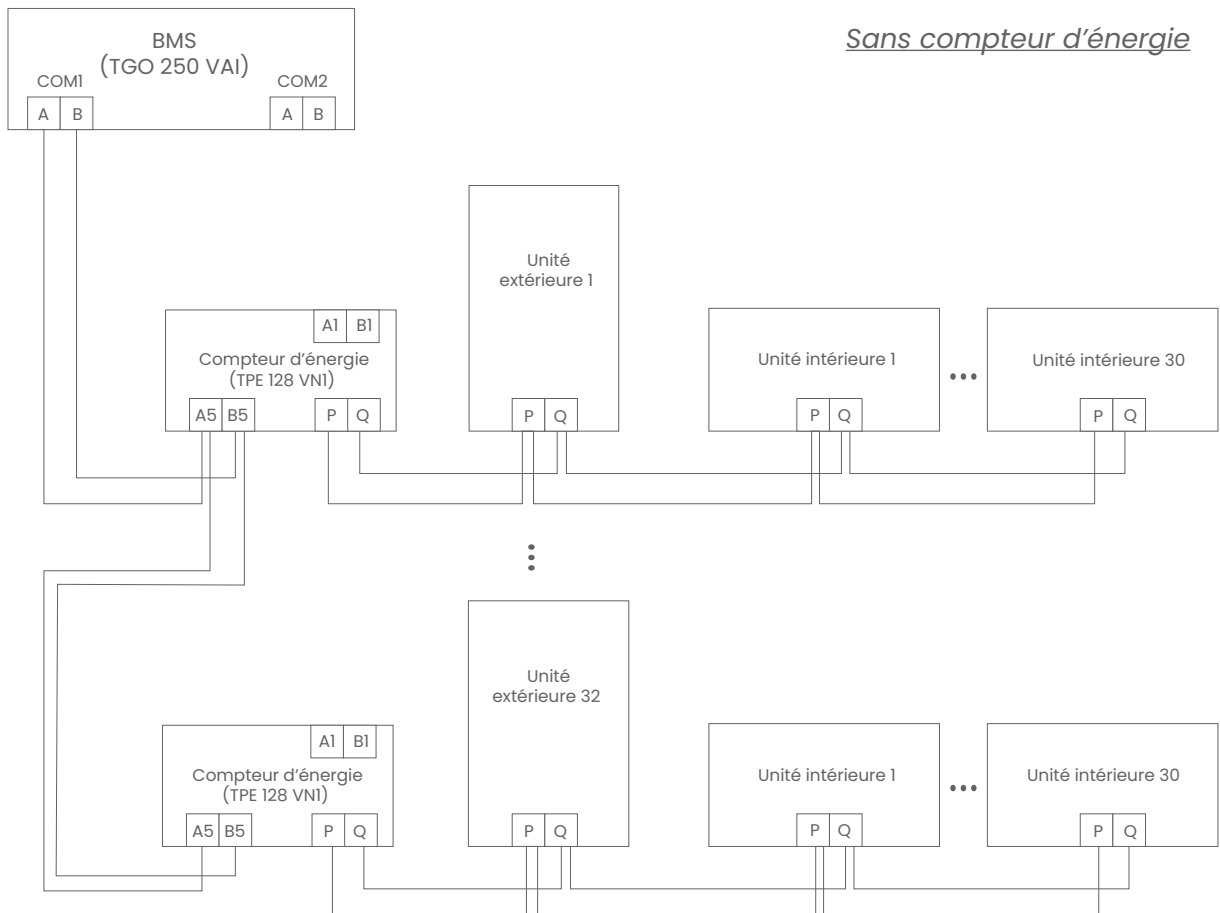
BMS
(TGO 250 VAI)
COM1
A B
COM2
A B

Sans compteur d'énergie

Unité extérieure 1

A1 B1
Compteur d'énergie
(TPE 128 VN1)
A5 B5 P Q

P Q

Unité intérieure 1
P Q

•••

Unité intérieure 30
P Q

⋮

Unité extérieure 32

A1 B1
Compteur d'énergie
(TPE 128 VN1)
A5 B5 P Q

P Q

Unité intérieure 1
P Q

•••

Unité intérieure 30
P Q